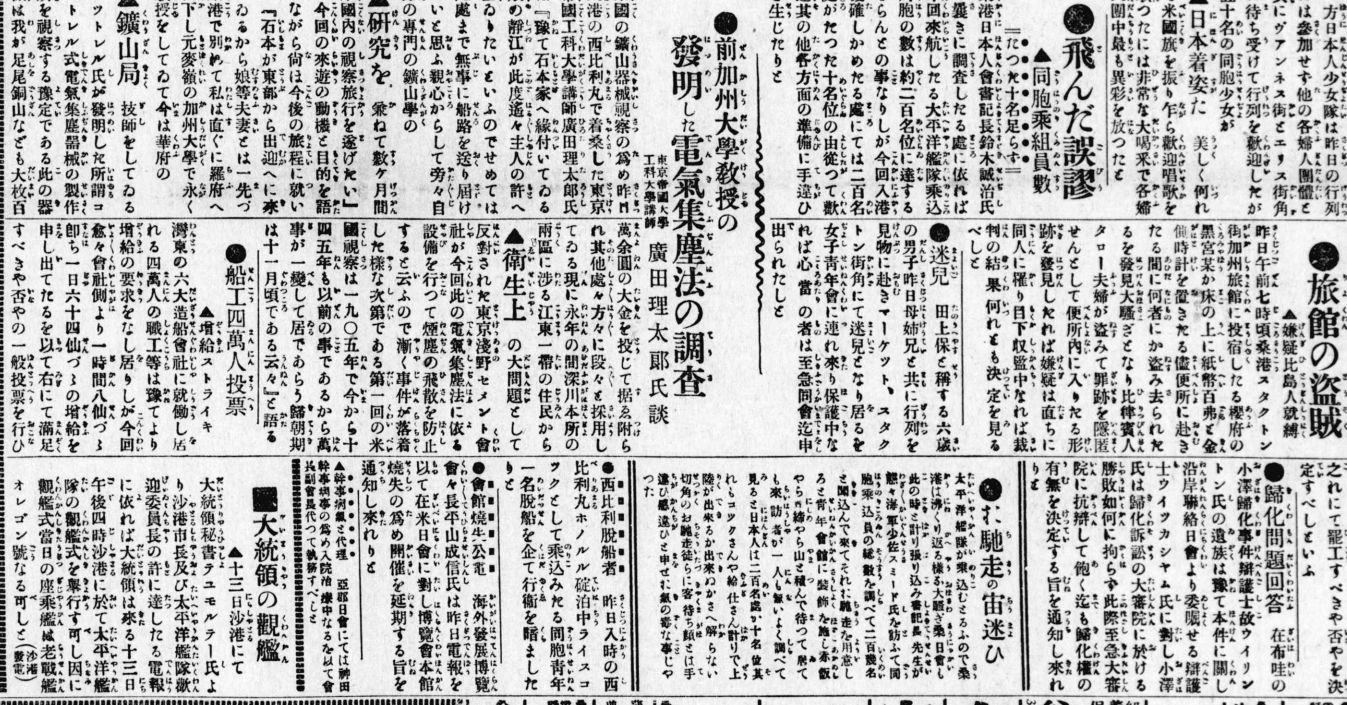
方日本人少女隊は昨日の行列に参加せず他の各婦人團體と共にヴアンネス街とエリス街角に待ち受けて行列を歡迎したが二十名の同胞少女が美しく何れも日本着姿で日章旗を振り乍ら歡迎唱歌をうたひたは非常な大喝采で各婦人團中最も異彩を放つたと

●飛んだ誤謬
▲同胞乘組員數
＝たつた十名足らず＝
桑港日本人會書記長鈴木誠治氏が最近に調査したる處に依れば今回來航したる太平洋艦隊乘込の同胞の數は約二百名位に達するならんとの事なりしが今回入港に確かめたる處にては二百名が、たつた十名位の由從つて歡迎其の他各方面の準備に手違ひを生じたりと

●前加州大學教授の發明した電氣集塵法の調査
東京帝國大學工科大學講師 廣田理太郎氏談
米國の鑛山器械視察の爲め昨日桑港の西比利丸で着桑した東京帝國工科大學講師廣田理太郎氏は『豫て石本家へ縁付いてゐる妹の靜江が此度ゝ主人の許へ參るからたいといふので兼ねては妹を遠い處まで無事に船路を送り屆けたいと思ふ親心からして旁々自分の專門の鑛山學の研究を兼ねて數ケ月間米國内の視察旅行を遂げたい』今回の來遊の動機と目的を語りながら尙ほ今後の旅程に就いて『石本が東部から出迎へに來るから娘等夫妻とは一先づ桑港で別れて私は直ぐに羅府へ下し元麥翁の加州大學で永く教授をしてゐて今は華府の

●鑛山局
技師をしてゐるコットレル氏が發明した所謂コットレル式電氣集塵器械の製作工場を視察する豫定である此の器械は我が足尾銅山なども大枚百萬余圓の大金を投じて据ゑ附けれ其他處々方々に段々と採用しつゝある現に永年の間深川本所の兩區に渉る江東一帶の住民から反對されたる東京淺野セメント會社が今回此の電氣集塵法に依る設備を行つて煙塵の飛散を防止すると云ふので漸く事件が落着した樣な次第である第一回の米國視察は一九〇五年で今から十四五年も以前の事であるから萬事が一變して居るであらう歸朝期は十一月頃である云々』と語る

▲衞生上の大問題として

●旅館の盜賊
▲嫌疑比島人就縛
昨日午前七時頃桑港スタクトン街加州旅館に投宿したる櫻府の黑宮某が床の上に紙幣百弗と金側時計を置きたる儘便所に赴きたる間に何者にか盜み去られたるを發見大騷ぎとなり比律賓人タロー夫婦が盜みて罪跡を隱匿せんとして便所内に入りたる形跡を發見したれば嫌疑は直ちに同人に罹り目下取調中なれば裁判の結果何れとも決定を見るべし

●迷兒
田上保と稱する六歲の男子は昨日母姉兄と共に行列を見物に赴きマーケット、スタクトン街角にて迷兒となり居るを女子青年會に連れ來り保護中なれば心當の者は至急同會迄申出られたしと

●船工四萬人投票
▲增給ストライキ
濠東の六大造船會社に就働し居れる四萬人の職工等は豫てより增給の要求をなし居りしが今回愈々會社側より一時間八仙づゝ即ち一日六十四仙づゝの增給を申し出てたるを以て右にて滿足すべきや否やの一般投票を行ひこれにて罷工すべきや否やを決定すべしといふ

●歸化問題回答
在布哇の小澤歸化事件辯護士故ウイリントン氏の遺族は豫て本件に關し沿岸聯絡日會より委囑を辯護士ウイツカシヤム氏に對し小澤氏は歸化訴訟の大審院に於ける勝敗如何に拘らず此際至急大審院に抗辯して飽く迄も歸化權の有無を決定する旨を通知し來れりと

●ご馳走の宙迷ひ
太平洋艦隊乘込むさうなので桑港日本人會にて大に歡迎を企て此の時と許り張り込み會記長先生が懸々海軍少佐スティーブ氏を訪ふて同胞乘込員の人數を調べて二百幾名と聞込んで來てそれ御馳走用意しろと手配に奔走日本人會大廣間を見ると日本人は二百名見て十名位ばかりで上へ御馳走ならしきて持つてゐても來訪者は一人もない艦隊より上陸が出來るか出來ないか解らない切角御馳走を眼前に置いて無駄となるのであれば本に悲しい訳

●會館燒失公電
海外發展博覽會々長平山成信氏は昨日電報を以て在米日會に對し博覽會本館燒失の爲め開催を延期する旨を通知し來れりと

●西比利脫船者
昨日入港の西比利丸ホノルル碇泊中ライスコクとして乘込みたる同胞青年一名脫船を企て行衞を晦ましたりと

▲幹事有志の代理 亞部日會にては神田幹事御奉の爲め入院中長副會長以下で執務すべしと

●大統領の觀艦
▲十三日沙港にて
大統領秘書テユモルテー氏より沙港市長及び太平洋艦隊歡迎委員長の許に達したる電報に依れば大統領は來る十三日午後四時沙港に於て太平洋艦隊の觀艦式を擧行す可し因に觀艦式當日の座乘艦は老戰艦オレゴン號なる可しと（沙港電報）